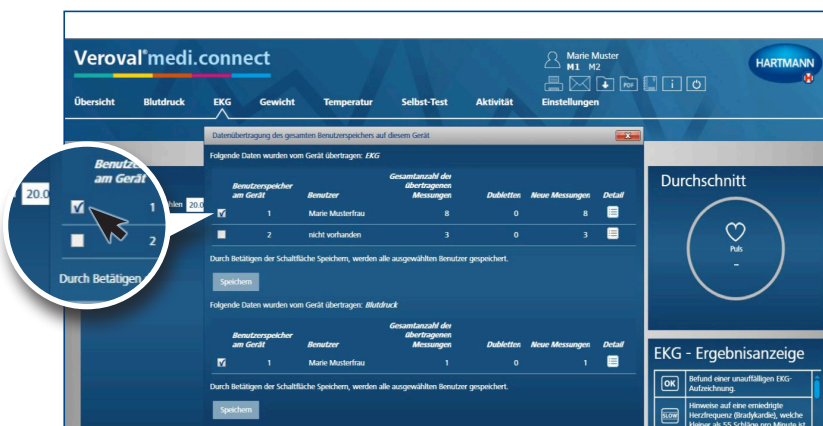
Veroval® medi.connect

Marie Muster
M1 M2

PDF

i

HARTMANN

Übersicht Blutdruck EKG Gewicht Temperatur Selbst-Test Aktivität Einstellungen

Benutzer am Gerät

20.0

1

2

Durch Betätigen

hlen 20.0

Datenübertragung des gesamten Benutzerspeichers auf diesem Gerät

Folgende Daten wurden vom Gerät übertragen: EKG

| | Benutzerspeicher am Gerät | Benutzer | Gesamtanzahl der übertragenen Messungen | Dubletten | Neue Messungen | Detail |
|---|---|---|---|---|---|---|
| ☑ | 1 | Marie Musterfrau | 8 | 0 | 8 | |
| ☐ | 2 | nicht vorhanden | 3 | 0 | 3 | |

Durch Betätigen der Schaltfläche Speichern, werden alle ausgewählten Benutzer gespeichert.

Speichern

Folgende Daten wurden vom Gerät übertragen: Blutdruck

| | Benutzerspeicher am Gerät | Benutzer | Gesamtanzahl der übertragenen Messungen | Dubletten | Neue Messungen | Detail |
|---|---|---|---|---|---|---|
| ☑ | 1 | Marie Musterfrau | 1 | 0 | 1 | |

Durch Betätigen der Schaltfläche Speichern, werden alle ausgewählten Benutzer gespeichert.

Speichern

Durchschnitt

Puls

-

EKG - Ergebnisanzeige

OK Befund einer unauffälligen EKG-Aufzeichnung.

SLOW Hinweise auf eine erniedrigte Herzfrequenz (Bradykardie), welche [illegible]